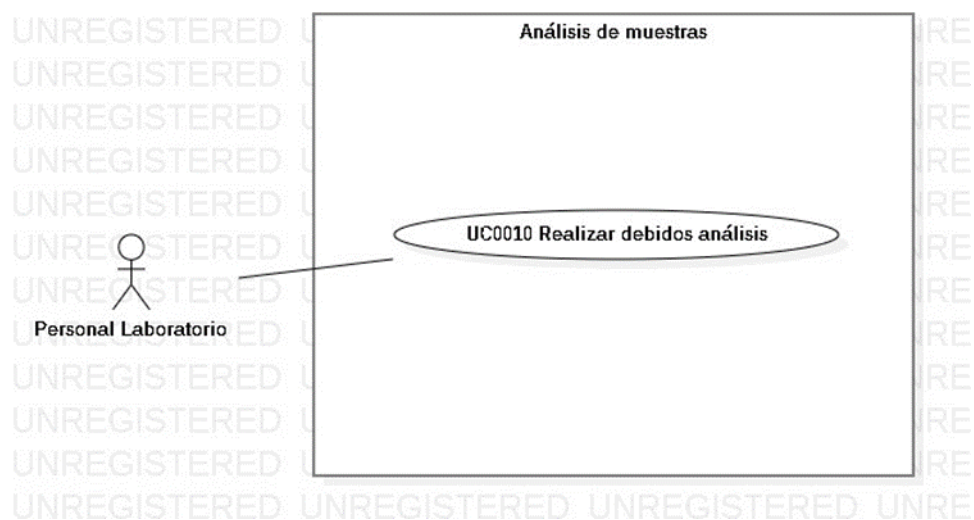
UNREGISTERED U
UNREGISTERED U
UNREGISTERED U
UNREGISTERED U
UNREGISTERED U
UNREGISTERED U
UNREGISTERED U
UNREGISTERED U
UNREGISTERED U
UNREGISTERED U
UNREGISTERED U
UNREGISTERED UNREGISTERED UNREGISTERED UNRE

RE
RE
RE
RE
RE
RE
RE
RE
RE
RE
RE

Análisis de muestras

UC0010 Realizar debidos análisis

Personal Laboratorio